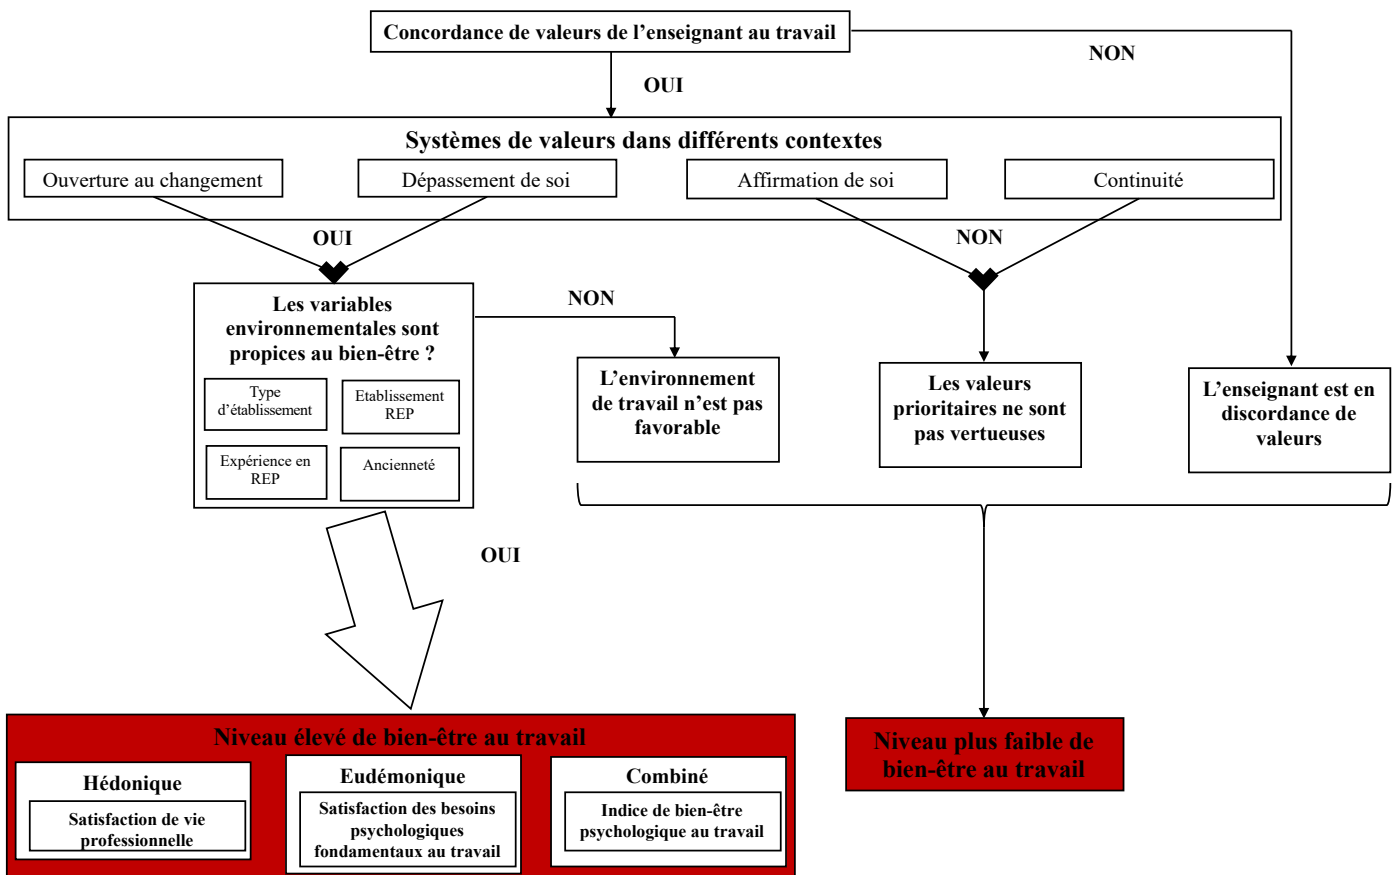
Concordance de valeurs de l’enseignant au travail

NON

OUI

Systèmes de valeurs dans différents contextes

Ouverture au changement

Dépassement de soi

Affirmation de soi

Continuité

OUI

NON

Les variables environnementales sont propices au bien-être ?

Type d’établissement

Etablissement REP

Expérience en REP

Ancienneté

NON

L’environnement de travail n’est pas favorable

Les valeurs prioritaires ne sont pas vertueuses

L’enseignant est en discordance de valeurs

OUI

Niveau élevé de bien-être au travail

Hédonique

Satisfaction de vie professionnelle

Eudémonique

Satisfaction des besoins psychologiques fondamentaux au travail

Combiné

Indice de bien-être psychologique au travail

Niveau plus faible de bien-être au travail